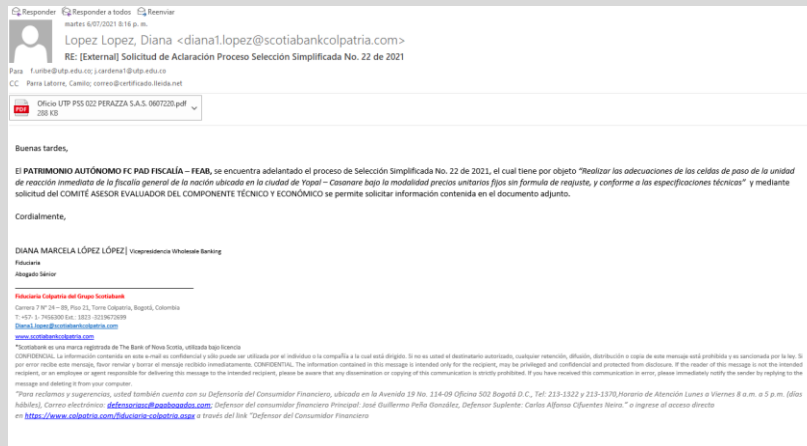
Responder Responder a todos Reenviar

martes 6/07/2021 8:16 p. m.

Lopez Lopez, Diana <diana1.lopez@scotiabankcolpatria.com>

RE: [External] Solicitud de Aclaración Proceso Selección Simplificada No. 22 de 2021

Para f.uribe@utp.edu.co; j.cardena1@utp.edu.co

CC Parra Latorre, Camilo; correo@certificado.lleida.net

Oficio UTP PSS 022 PERAZZA S.A.S. 0607220.pdf
288 KB

Buenas tardes,

El **PATRIMONIO AUTÓNOMO FC PAD FISCALÍA – FEAB**, se encuentra adelantado el proceso de Selección Simplificada No. 22 de 2021, el cual tiene por objeto *"Realizar las adecuaciones de las celdas de paso de la unidad de reacción inmediata de la fiscalía general de la nación ubicado en la ciudad de Yopal – Casanare bajo la modalidad precios unitarios fijos sin formula de reajuste, y conforme a las especificaciones técnicas"* y mediante solicitud del COMITÉ ASESOR EVALUADOR DEL COMPONENTE TÉCNICO Y ECONÓMICO se permite solicitar información contenida en el documento adjunto.

Cordialmente,

DIANA MARCELA LÓPEZ LÓPEZ | Vicepresidencia Wholesale Banking
Fiduciaria
Abogado Sénior

Fiduciaria Colpatria del Grupo Scotiabank
Carrera 7 N° 24 – 89, Piso 21, Torre Colpatria, Bogotá, Colombia
T: +57- 1- 7456300 Ext.: 1823 -3219672699
Diana1.lopez@scotiabankcolpatria.com
www.scotiabankcolpatria.com

*Scotiabank es una marca registrada de The Bank of Nova Scotia, utilizada bajo licencia
CONFIDENCIAL. La información contenida en este e-mail es confidencial y sólo puede ser utilizada por el individuo o la compañía a la cual está dirigido. Si no es usted el destinatario autorizado, cualquier retención, difusión, distribución o copia de este mensaje está prohibida y es sancionada por la ley. Si por error recibe este mensaje, favor reenviar y borrar el mensaje recibido inmediatamente. CONFIDENTIAL. The information contained in this message is intended only for the recipient, may be privileged and confidential and protected from disclosure. If the reader of this message is not the intended recipient, or an employee or agent responsible for delivering this message to the intended recipient, please be aware that any dissemination or copying of this communication is strictly prohibited. If you have received this communication in error, please immediately notify the sender by replying to the message and deleting it from your computer.

*"Para reclamos y sugerencias, usted también cuenta con su Defensoría del Consumidor Financiero, ubicado en la Avenida 19 No. 114-09 Oficina 502 Bogotá D.C., Tel: 213-1322 y 213-1370,Horario de Atención Lunes a Viernes 8 a.m. a 5 p.m. (días hábiles), Correo electrónico: defensoriasc@pgabogados.com; Defensor del consumidor financiero Principal: José Guillermo Peña González, Defensor Suplente: Carlos Alfonso Cifuentes Neira." o ingrese al acceso directo en https://www.colpatria.com/fiduciaria-colpatria.aspx a través del link "Defensor del Consumidor Financiero*